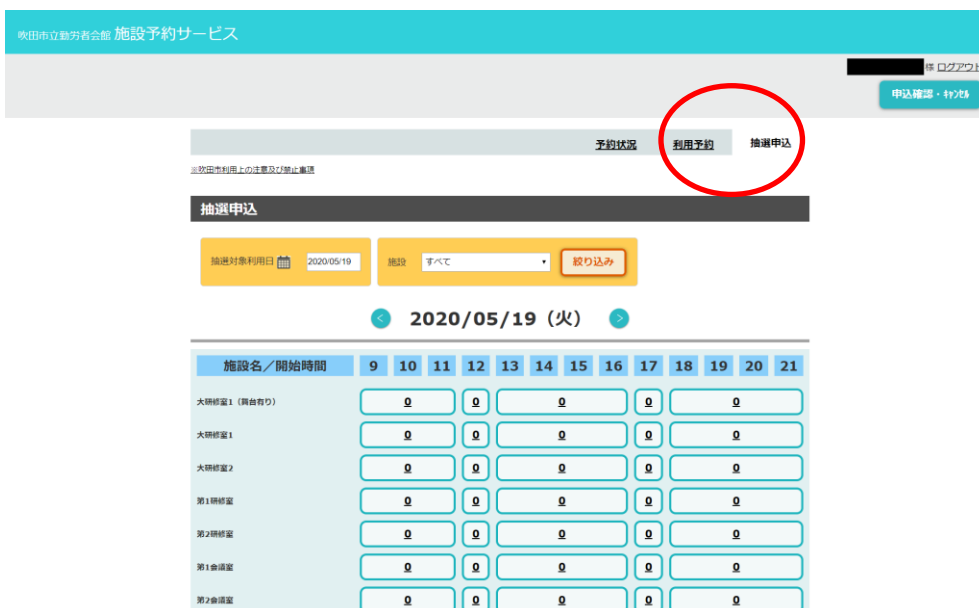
吹田市立勤労者会館 施設予約サービス

様 ログアウト

申込確認・キャンセル

予約状況　利用予約　抽選申込

※吹田市利用上の注意及び禁止事項

抽選申込

抽選対象利用日 2020/05/19

施設 すべて

絞り込み

2020/05/19（火）

| 施設名／開始時間 | 9 | 10 | 11 | 12 | 13 | 14 | 15 | 16 | 17 | 18 | 19 | 20 | 21 |
|---|---|---|---|---|---|---|---|---|---|---|---|---|---|
| 大研修室1（舞台有り） | 0 | | | 0 | 0 | | | | 0 | 0 | | | |
| 大研修室1 | 0 | | | 0 | 0 | | | | 0 | 0 | | | |
| 大研修室2 | 0 | | | 0 | 0 | | | | 0 | 0 | | | |
| 第1研修室 | 0 | | | 0 | 0 | | | | 0 | 0 | | | |
| 第2研修室 | 0 | | | 0 | 0 | | | | 0 | 0 | | | |
| 第1会議室 | 0 | | | 0 | 0 | | | | 0 | 0 | | | |
| 第2会議室 | 0 | | | 0 | 0 | | | | 0 | 0 | | | |